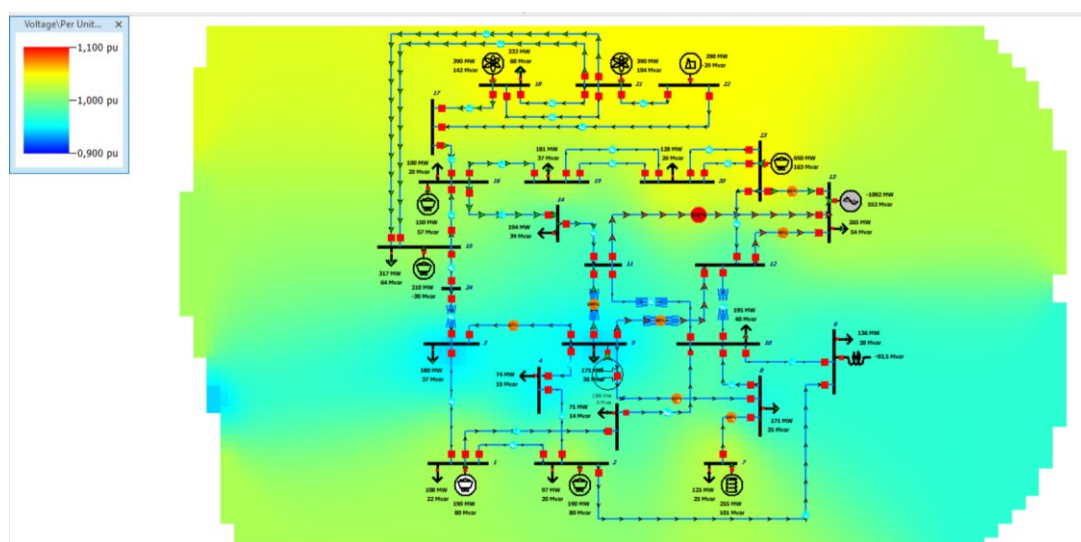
Voltage\Per Unit... ×

1,100 pu
1,000 pu
0,900 pu

333 MW
68 Mvar
390 MW
142 Mvar
18
390 MW
104 Mvar
21
290 MW
-29 Mvar
22
17
181 MW
37 Mvar
19
128 MW
26 Mvar
20
23
650 MW
163 Mvar
100 MW
20 Mvar
16
13
-1092 MW
552 Mvar
150 MW
57 Mvar
14
194 MW
39 Mvar
265 MW
54 Mvar
15
11
12
317 MW
64 Mvar
210 MW
-30 Mvar
24
195 MW
40 Mvar
6
136 MW
28 Mvar
-93,5 Mvar
3
9
10
180 MW
37 Mvar
4
74 MW
15 Mvar
175 MW
36 Mvar
8
5
71 MW
14 Mvar
171 MW
35 Mvar
1
2
7
108 MW
22 Mvar
190 MW
80 Mvar
97 MW
20 Mvar
190 MW
80 Mvar
125 MW
25 Mvar
255 MW
101 Mvar